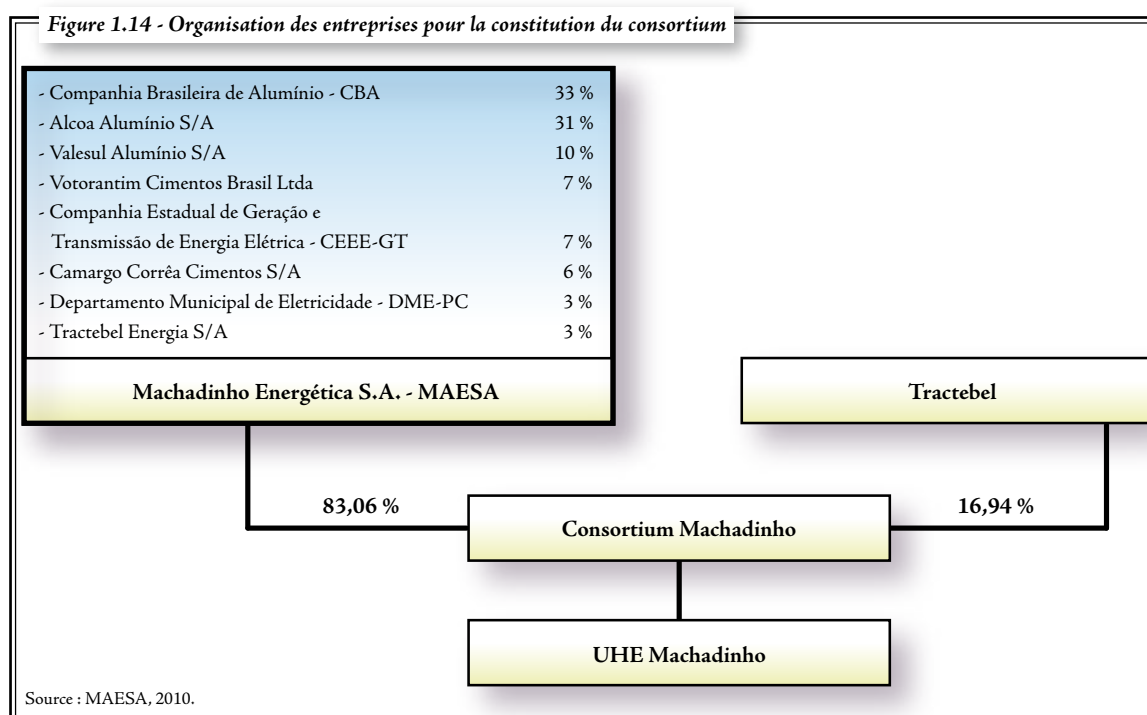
Figure 1.14 - Organisation des entreprises pour la constitution du consortium

- Companhia Brasileira de Alumínio - CBA 33 %
- Alcoa Alumínio S/A 31 %
- Valesul Alumínio S/A 10 %
- Votorantim Cimentos Brasil Ltda 7 %
- Companhia Estadual de Geração e Transmissão de Energia Elétrica - CEEE-GT 7 %
- Camargo Corrêa Cimentos S/A 6 %
- Departamento Municipal de Eletricidade - DME-PC 3 %
- Tractebel Energia S/A 3 %

Machadinho Energética S.A. - MAESA

Tractebel

83,06 %

Consortium Machadinho

16,94 %

UHE Machadinho

Source : MAESA, 2010.